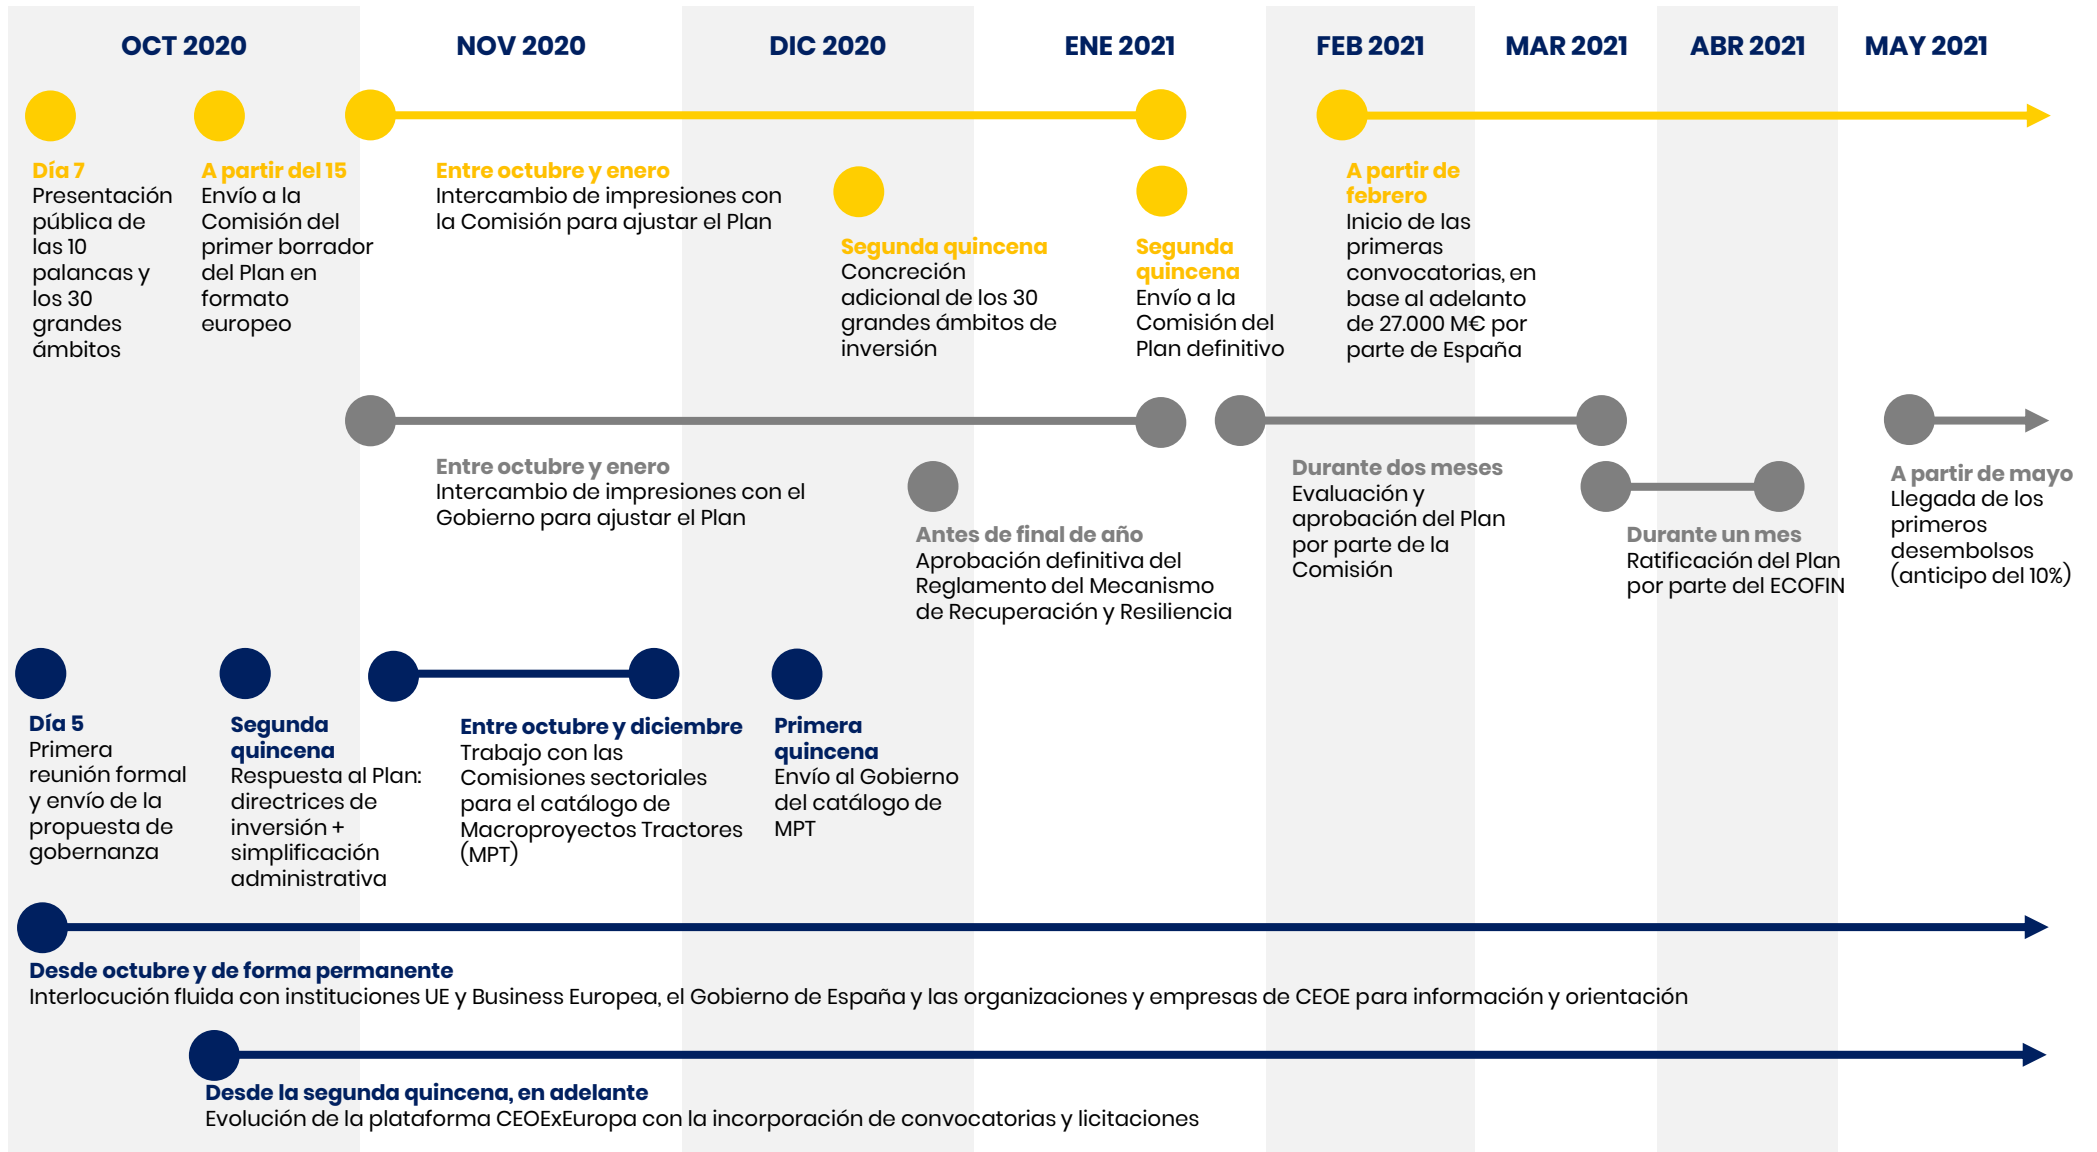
OCT 2020
NOV 2020
DIC 2020
ENE 2021
FEB 2021
MAR 2021
ABR 2021
MAY 2021

Día 7
Presentación pública de las 10 palancas y los 30 grandes ámbitos

A partir del 15
Envío a la Comisión del primer borrador del Plan en formato europeo

Entre octubre y enero
Intercambio de impresiones con la Comisión para ajustar el Plan

Segunda quincena
Concreción adicional de los 30 grandes ámbitos de inversión

Segunda quincena
Envío a la Comisión del Plan definitivo

A partir de febrero
Inicio de las primeras convocatorias, en base al adelanto de 27.000 M€ por parte de España

Entre octubre y enero
Intercambio de impresiones con el Gobierno para ajustar el Plan

Antes de final de año
Aprobación definitiva del Reglamento del Mecanismo de Recuperación y Resiliencia

Durante dos meses
Evaluación y aprobación del Plan por parte de la Comisión

Durante un mes
Ratificación del Plan por parte del ECOFIN

A partir de mayo
Llegada de los primeros desembolsos (anticipo del 10%)

Día 5
Primera reunión formal y envío de la propuesta de gobernanza

Segunda quincena
Respuesta al Plan: directrices de inversión + simplificación administrativa

Entre octubre y diciembre
Trabajo con las Comisiones sectoriales para el catálogo de Macroproyectos Tractores (MPT)

Primera quincena
Envío al Gobierno del catálogo de MPT

Desde octubre y de forma permanente
Interlocución fluida con instituciones UE y Business Europea, el Gobierno de España y las organizaciones y empresas de CEOE para información y orientación

Desde la segunda quincena, en adelante
Evolución de la plataforma CEOExEuropa con la incorporación de convocatorias y licitaciones